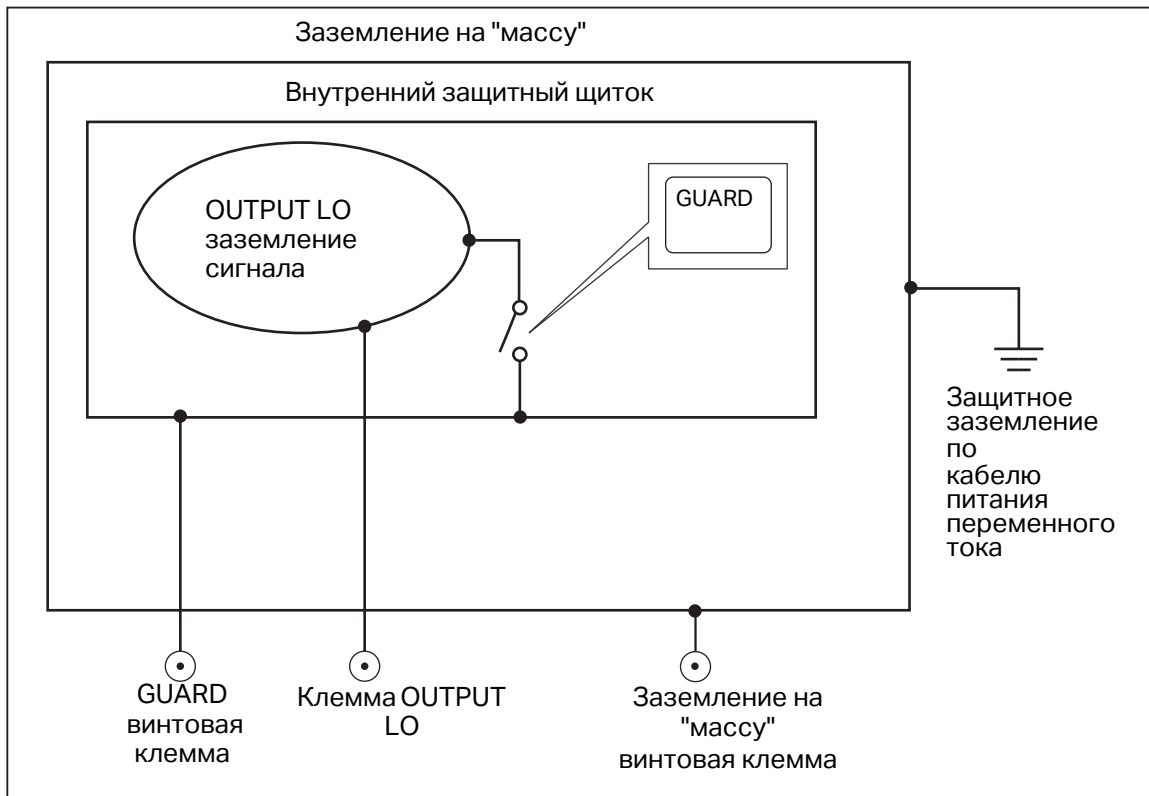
Заземление на "массу"

Внутренний защитный щиток

OUTPUT LO заземление сигнала

GUARD

Защитное заземление по кабелю питания переменного тока

GUARD винтовая клемма

Клемма OUTPUT LO

Заземление на "массу" винтовая клемма